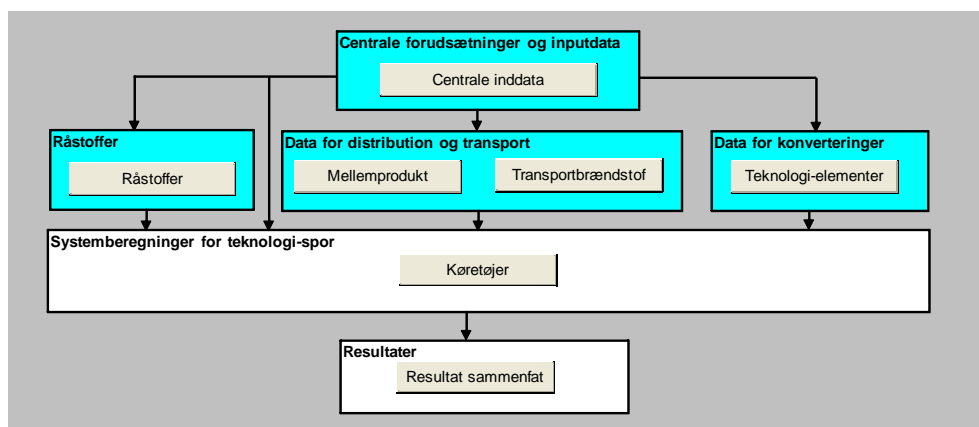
Centrale forudsætninger og inputdata

Centrale inddata

Råstoffer

Råstoffer

Data for distribution og transport

Mellemprodukt

Transportbrændstof

Data for konverteringer

Teknologi-elementer

Systemberegninger for teknologi-spor

Køretøjer

Resultater

Resultat sammenfat